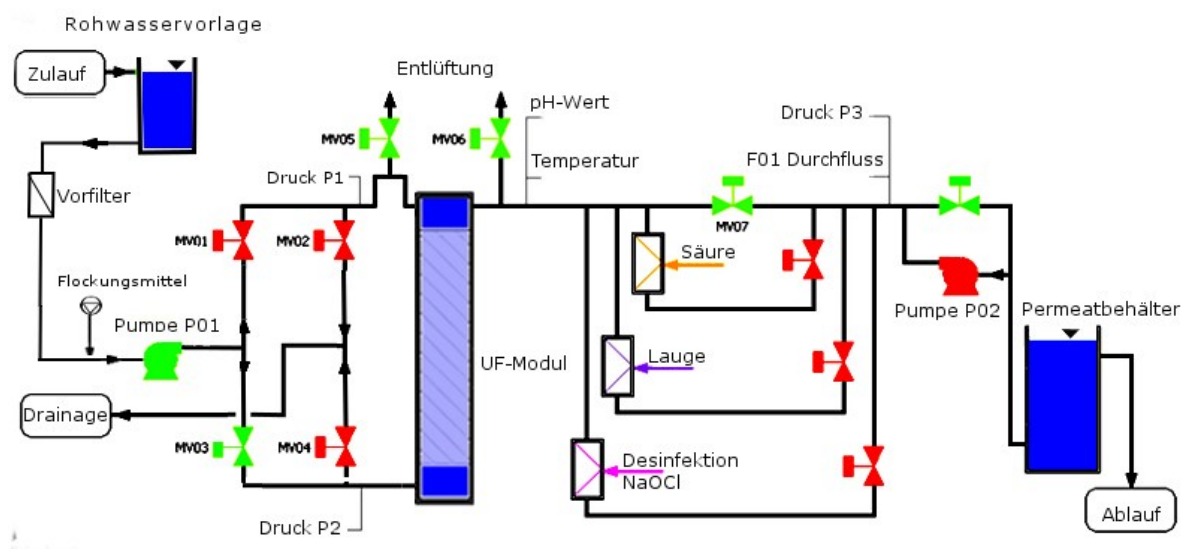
Rohwasservorlage

Zulauf

Vorfilter

Flockungsmittel

Pumpe P01

Drainage

Entlüftung

MV05

MV06

Druck P1

MV01

MV02

MV03

MV04

Druck P2

UF-Modul

pH-Wert

Temperatur

Druck P3

F01 Durchfluss

MV07

Säure

Lauge

Desinfektion NaOCl

Pumpe P02

Permeatbehälter

Ablauf